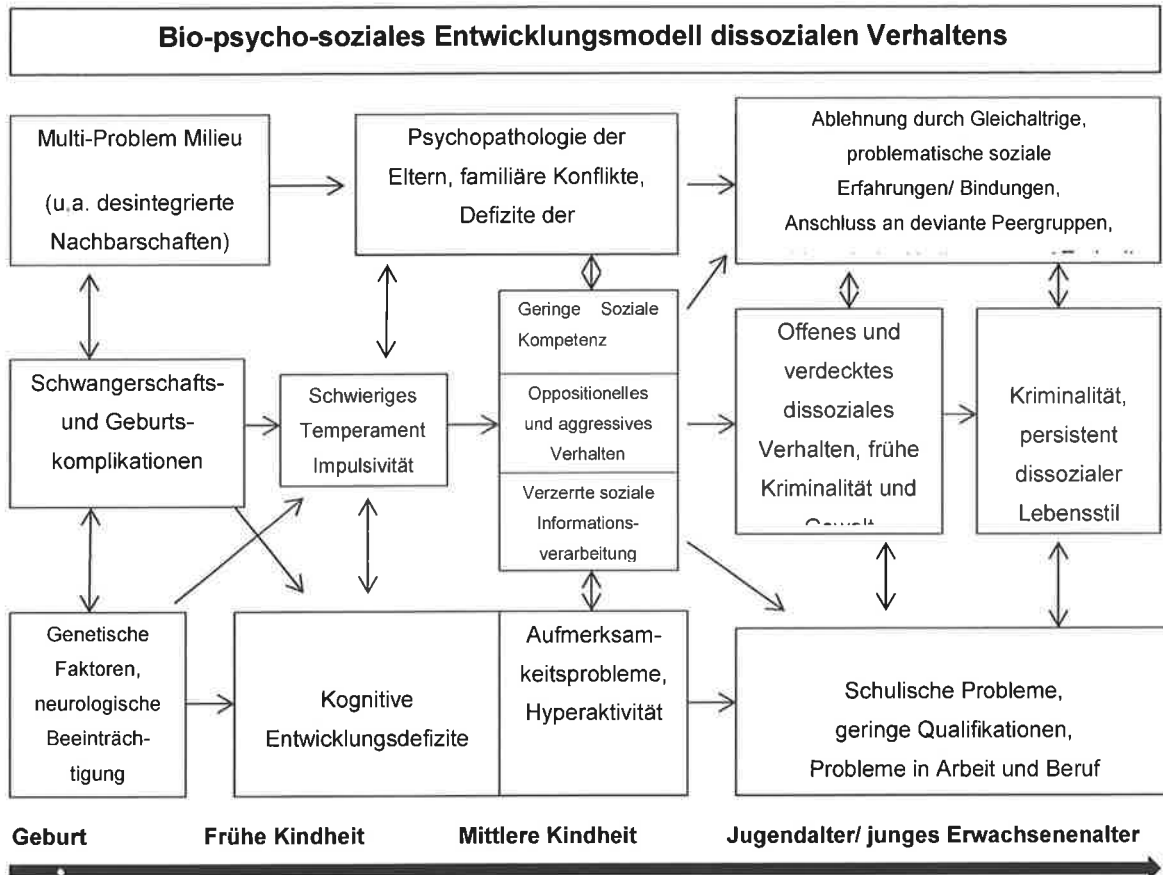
Bio-psycho-soziales Entwicklungsmodell dissozialen Verhaltens

Multi-Problem Milieu

(u.a. desintegrierte Nachbarschaften)

Psychopathologie der Eltern, familiäre Konflikte, Defizite der

Ablehnung durch Gleichaltrige, problematische soziale Erfahrungen/ Bindungen, Anschluss an deviante Peergruppen,

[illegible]

Geringe Soziale Kompetenz

Oppositionelles und aggressives Verhalten

Verzerrte soziale Informationsverarbeitung

Offenes und verdecktes dissoziales Verhalten, frühe Kriminalität und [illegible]

Kriminalität, persistent dissozialer Lebensstil

Schwangerschafts- und Geburtskomplikationen

Schwieriges Temperament Impulsivität

Genetische Faktoren, neurologische Beeinträchtigung

Kognitive Entwicklungsdefizite

Aufmerksamkeitsprobleme, Hyperaktivität

Schulische Probleme, geringe Qualifikationen, Probleme in Arbeit und Beruf

Geburt

Frühe Kindheit

Mittlere Kindheit

Jugendalter/ junges Erwachsenenalter